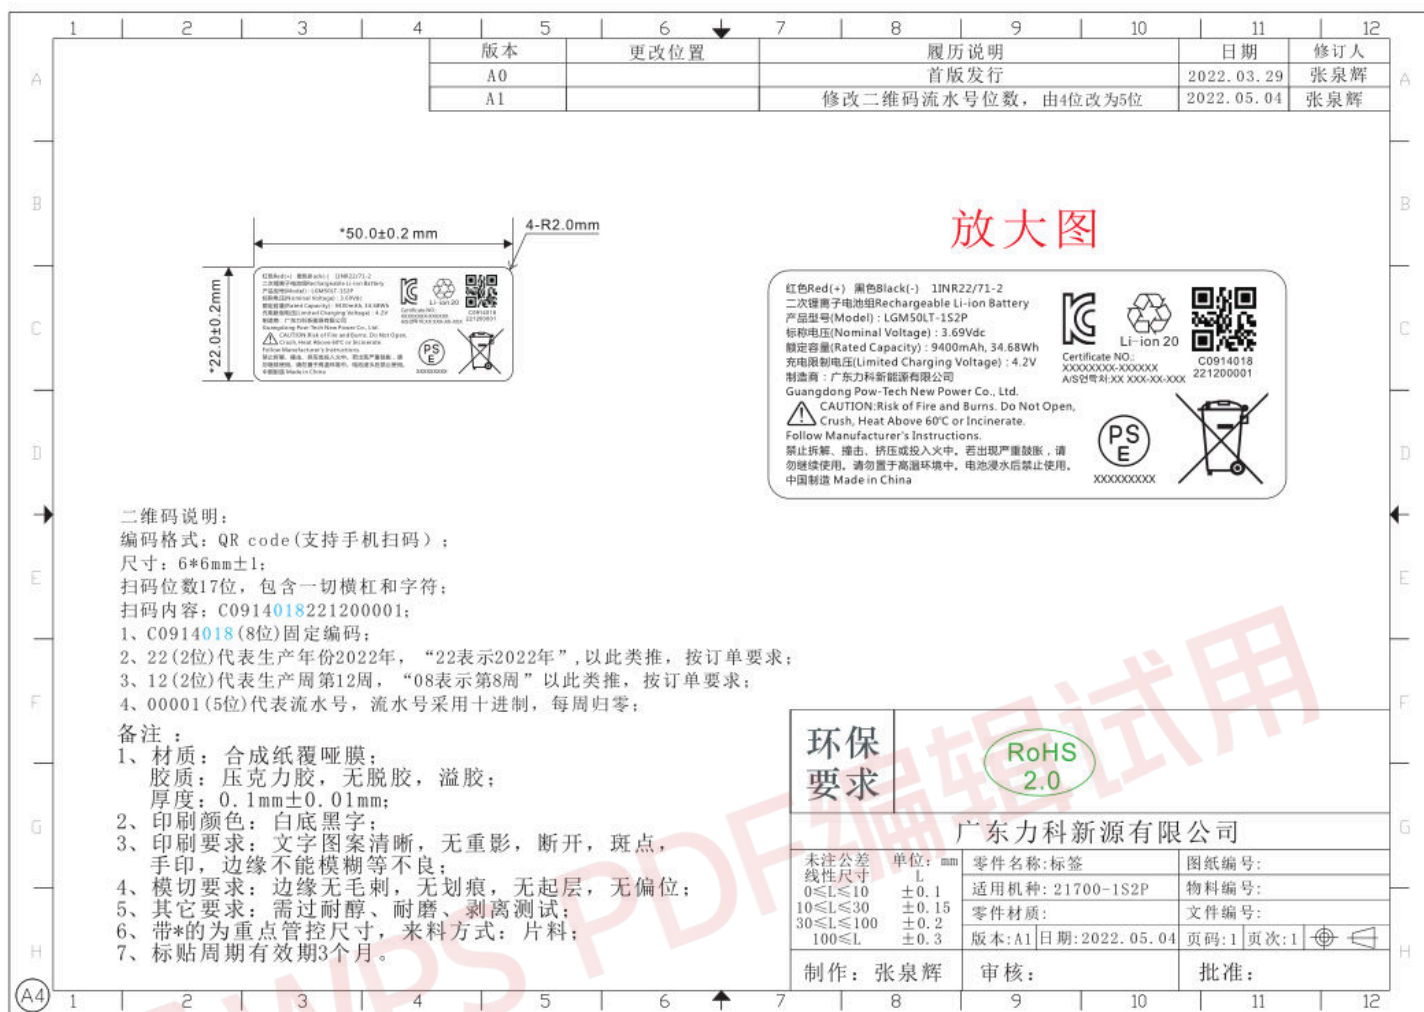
1 2 3 4 5 6 7 8 9 10 11 12

| 版本 | 更改位置 | 履历说明 | 日期 | 修订人 |
|---|---|---|---|---|
| A0 | | 首版发行 | 2022.03.29 | 张泉辉 |
| A1 | | 修改二维码流水号位数，由4位改为5位 | 2022.05.04 | 张泉辉 |

*50.0±0.2 mm
4-R2.0mm
*22.0±0.2mm

放大图

红色Red(+) 黑色Black(-) 1INR22/71-2
二次锂离子电池组Rechargeable Li-ion Battery
产品型号(Model)：LGM50LT-1S2P
标称电压(Nominal Voltage)：3.69Vdc
额定容量(Rated Capacity)：9400mAh, 34.68Wh
充电限制电压(Limited Charging Voltage)：4.2V
制造商：广东力科新能源有限公司
Guangdong Pow-Tech New Power Co., Ltd.
CAUTION:Risk of Fire and Burns. Do Not Open, Crush, Heat Above 60℃ or Incinerate.
Follow Manufacturer's Instructions.
禁止拆解、撞击、挤压或投入火中。若出现严重鼓胀，请勿继续使用。请勿置于高温环境中，电池浸水后禁止使用。
中国制造 Made in China
Li-ion 20
Certificate NO.:
XXXXXXXX-XXXXXX
A/S인증번호:XX XXX-XX-XXX
C0914018
221200001
PS E
XXXXXXXXX

二维码说明：
编码格式：QR code(支持手机扫码)；
尺寸：6*6mm±1；
扫码位数17位，包含一切横杠和字符；
扫码内容：C0914018221200001；
1、C0914018(8位)固定编码；
2、22(2位)代表生产年份2022年，“22表示2022年”，以此类推，按订单要求；
3、12(2位)代表生产周第12周，“08表示第8周”以此类推，按订单要求；
4、00001(5位)代表流水号，流水号采用十进制，每周归零；

备注：
1、材质：合成纸覆哑膜；
胶质：压克力胶，无脱胶，溢胶；
厚度：0.1mm±0.01mm；
2、印刷颜色：白底黑字；
3、印刷要求：文字图案清晰，无重影，断开，斑点，手印，边缘不能模糊等不良；
4、模切要求：边缘无毛刺，无划痕，无起层，无偏位；
5、其它要求：需过耐醇、耐磨、剥离测试；
6、带*的为重点管控尺寸，来料方式：片料；
7、标贴周期有效期3个月。

环保要求 RoHS 2.0
广东力科新源有限公司

| 未注公差 线性尺寸 | 单位：mm | 零件名称：标签 | 图纸编号： |
|---|---|---|---|
| L | | 适用机种：21700-1S2P | 物料编号： |
| 0≤L≤10 | ±0.1 | 零件材质： | 文件编号： |
| 10≤L≤30 | ±0.15 | 版本：A1 日期：2022.05.04 | 页码：1 页次：1 |
| 30≤L≤100 | ±0.2 | | |
| 100≤L | ±0.3 | | |

制作：张泉辉 审核： 批准：

A4

PDF编辑试用